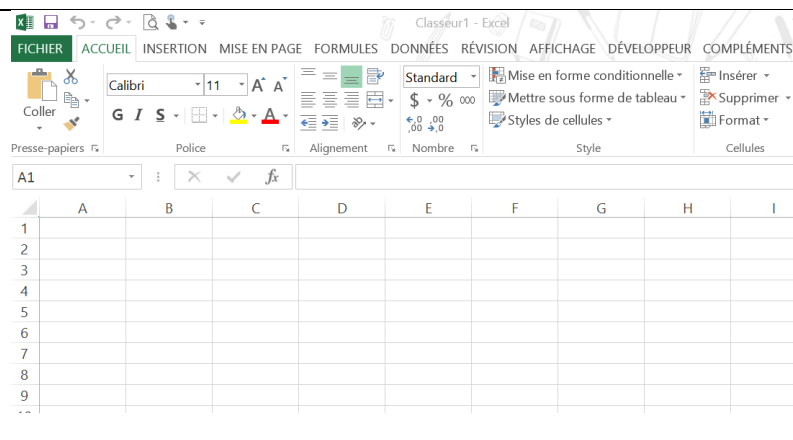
Classeur1 - Excel

FICHIER ACCUEIL INSERTION MISE EN PAGE FORMULES DONNÉES RÉVISION AFFICHAGE DÉVELOPPEUR COMPLÉMENTS

Coller
Calibri 11
G I S
Standard
$ % 000
Mise en forme conditionnelle
Mettre sous forme de tableau
Styles de cellules
Insérer
Supprimer
Format

Presse-papiers Police Alignement Nombre Style Cellules

A1 $f_x$

| | A | B | C | D | E | F | G | H | I |
|---|---|---|---|---|---|---|---|---|---|
| 1 | | | | | | | | | |
| 2 | | | | | | | | | |
| 3 | | | | | | | | | |
| 4 | | | | | | | | | |
| 5 | | | | | | | | | |
| 6 | | | | | | | | | |
| 7 | | | | | | | | | |
| 8 | | | | | | | | | |
| 9 | | | | | | | | | |